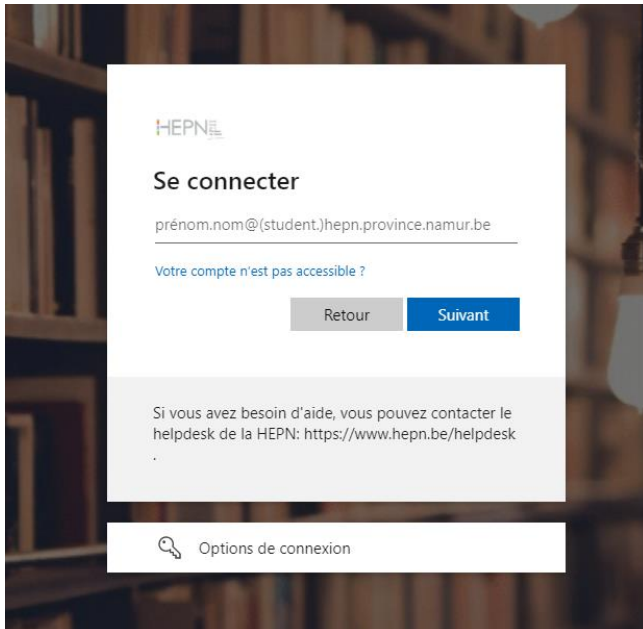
HEPN

Se connecter

prénom.nom@(student.)hepn.province.namur.be

Votre compte n'est pas accessible ?

Retour

Suivant

Si vous avez besoin d'aide, vous pouvez contacter le helpdesk de la HEPN: https://www.hepn.be/helpdesk .

Options de connexion